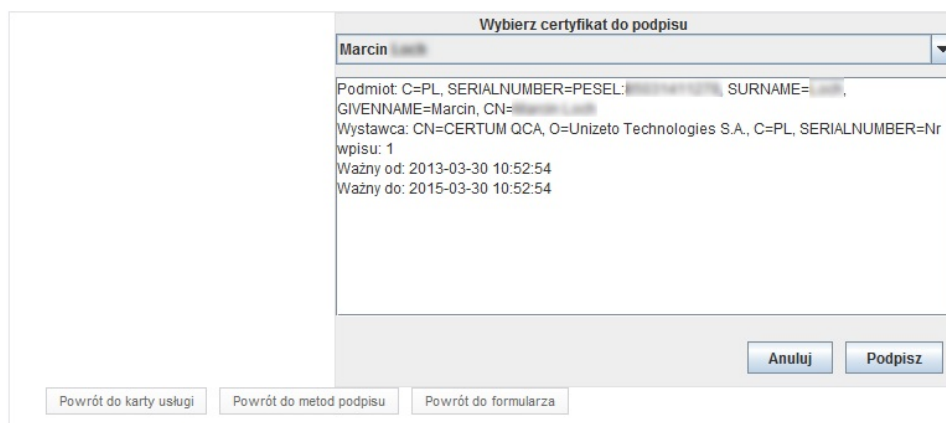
Wybierz certyfikat do podpisu

Marcin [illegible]

Podmiot: C=PL, SERIALNUMBER=PESEL:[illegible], SURNAME=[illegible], GIVENNAME=Marcin, CN=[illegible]
Wystawca: CN=CERTUM QCA, O=Unizeto Technologies S.A., C=PL, SERIALNUMBER=Nr wpisu: 1
Ważny od: 2013-03-30 10:52:54
Ważny do: 2015-03-30 10:52:54

Anuluj

Podpisz

Powrót do karty usługi

Powrót do metod podpisu

Powrót do formularza